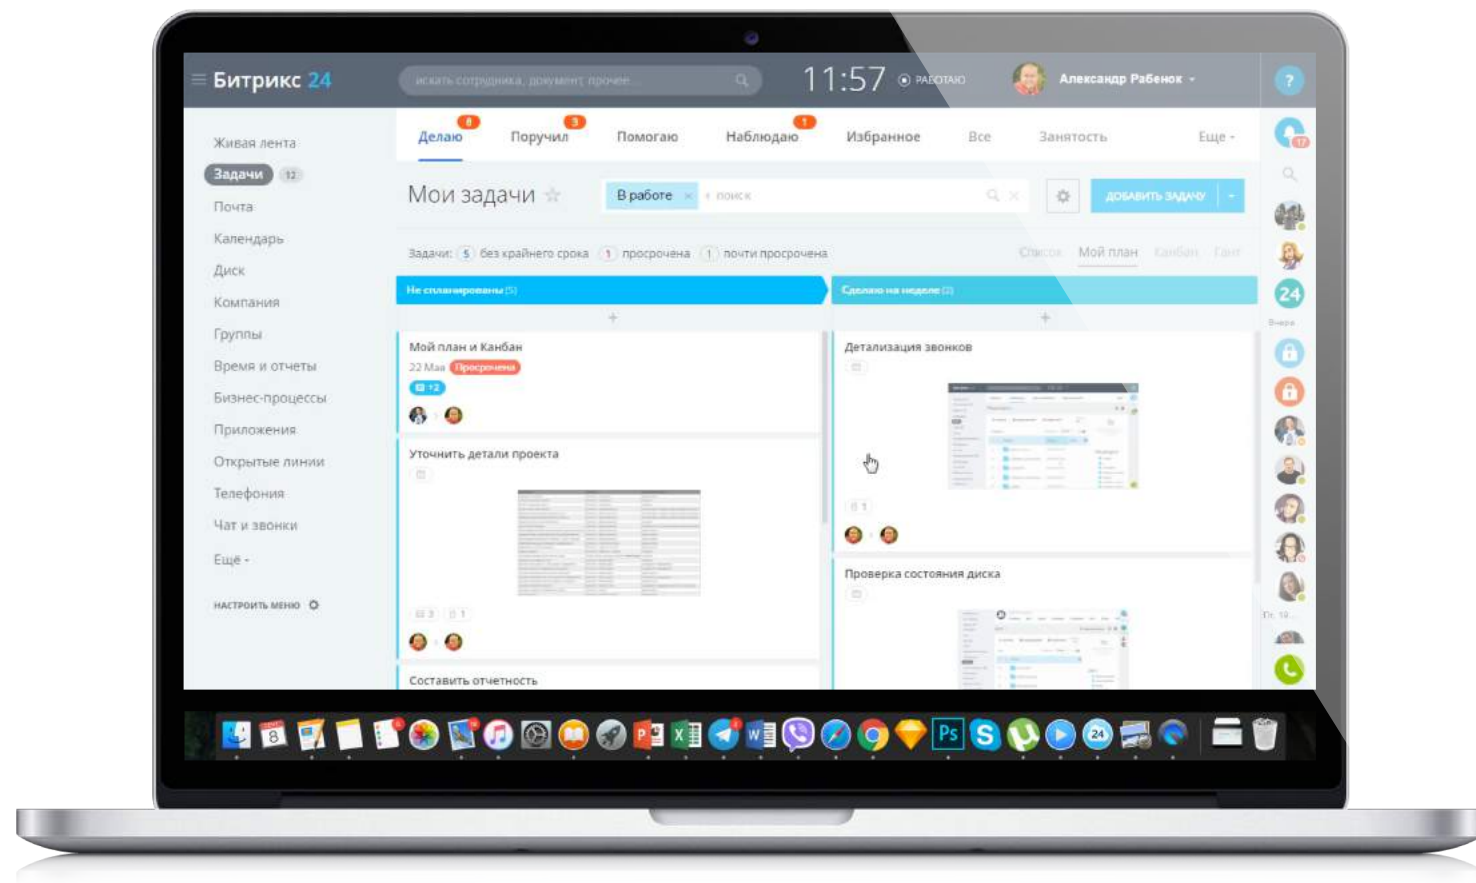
Битрикс 24

искать сотрудника, документ, прочее...

11:57 РАБОТАЮ

Александр Рабенок

?

Живая лента
Задачи 12
Почта
Календарь
Диск
Компания
Группы
Время и отчеты
Бизнес-процессы
Приложения
Открытые линии
Телефония
Чат и звонки
Ещё

НАСТРОИТЬ МЕНЮ

Делаю 8
Поручил 3
Помогаю
Наблюдаю 1
Избранное
Все
Занятость
Еще

Мои задачи

В работе
+ поиск

ДОБАВИТЬ ЗАДАЧУ

Задачи: 5 без крайнего срока 1 просрочена 1 почти просрочена

Список Мой план Канбан Гант

Не спланированы (5)

Сделаю на неделе (2)

Мой план и Канбан
22 Мая Просрочена
+2

Уточнить детали проекта

Составить отчетность

Детализация звонков

Проверка состояния диска

Вчера

17

24

Ps

S

24